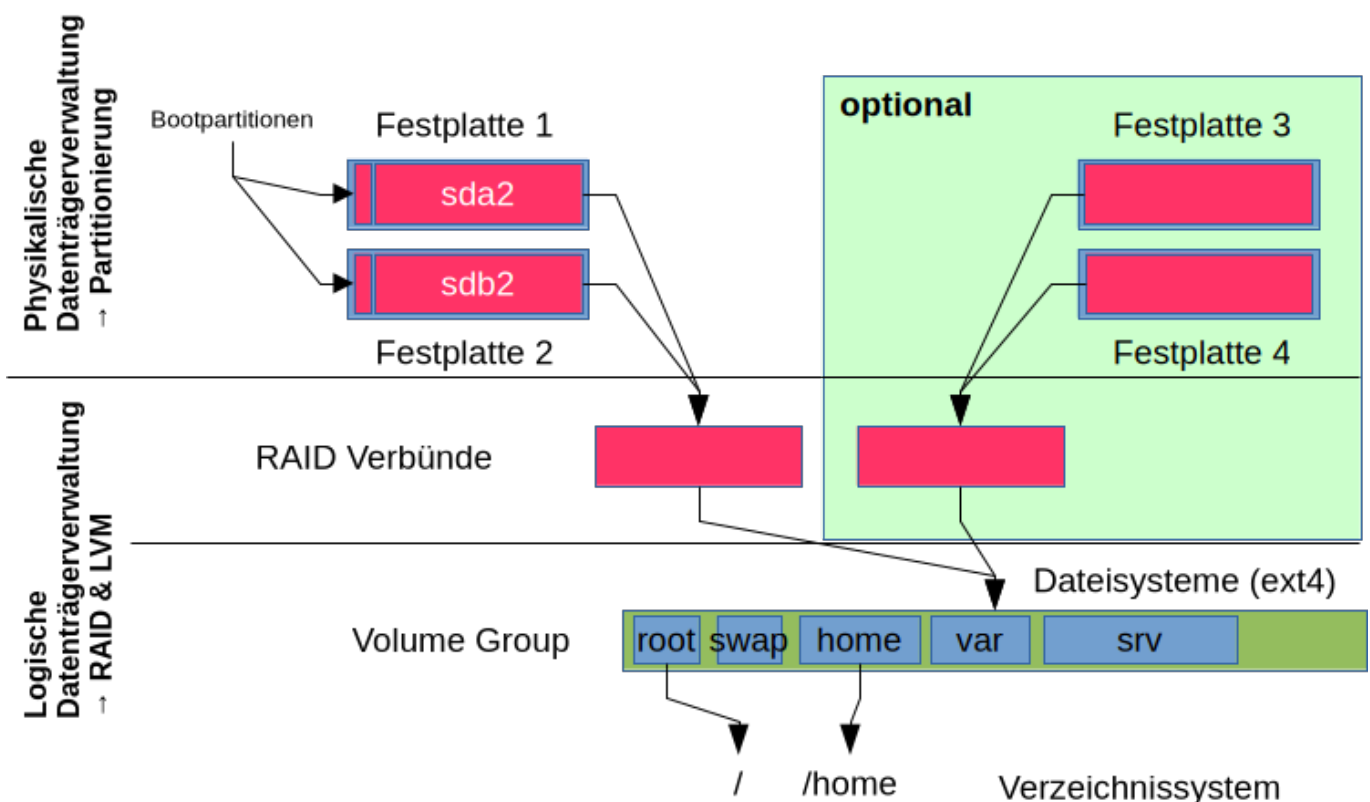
Physikalische Datenträgerverwaltung → Partitionierung

Bootpartitionen

Festplatte 1

sda2

sdb2

Festplatte 2

optional

Festplatte 3

Festplatte 4

Logische Datenträgerverwaltung → RAID & LVM

RAID Verbünde

Dateisysteme (ext4)

Volume Group

root

swap

home

var

srv

/

/home

Verzeichnissystem